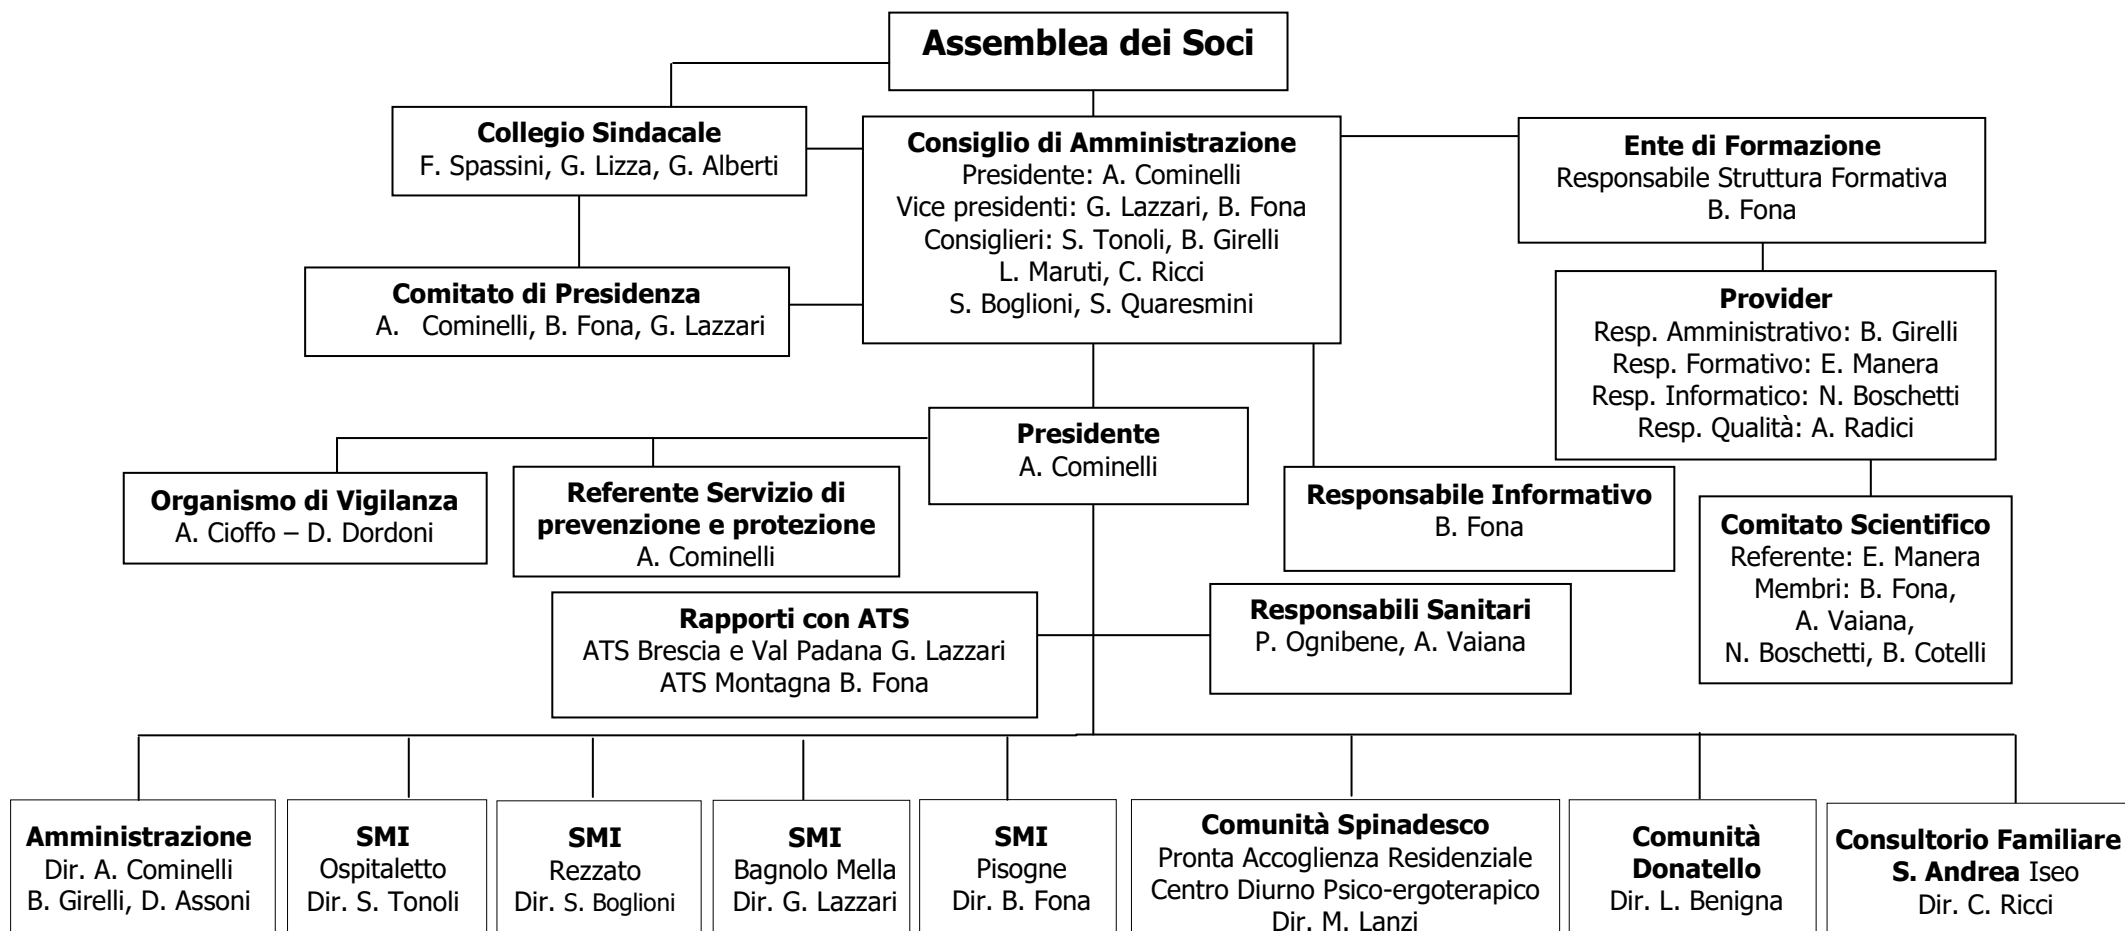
**Assemblea dei Soci**

**Collegio Sindacale**
F. Spassini, G. Lizza, G. Alberti

**Consiglio di Amministrazione**
Presidente: A. Cominelli
Vice presidenti: G. Lazzari, B. Fona
Consiglieri: S. Tonoli, B. Girelli
L. Maruti, C. Ricci
S. Boglioni, S. Quaresmini

**Ente di Formazione**
Responsabile Struttura Formativa
B. Fona

**Comitato di Presidenza**
A. Cominelli, B. Fona, G. Lazzari

**Provider**
Resp. Amministrativo: B. Girelli
Resp. Formativo: E. Manera
Resp. Informatico: N. Boschetti
Resp. Qualità: A. Radici

**Presidente**
A. Cominelli

**Organismo di Vigilanza**
A. Cioffo – D. Dordoni

**Referente Servizio di prevenzione e protezione**
A. Cominelli

**Responsabile Informativo**
B. Fona

**Comitato Scientifico**
Referente: E. Manera
Membri: B. Fona,
A. Vaiana,
N. Boschetti, B. Cotelli

**Rapporti con ATS**
ATS Brescia e Val Padana G. Lazzari
ATS Montagna B. Fona

**Responsabili Sanitari**
P. Ognibene, A. Vaiana

**Amministrazione**
Dir. A. Cominelli
B. Girelli, D. Assoni

**SMI**
Ospitaletto
Dir. S. Tonoli

**SMI**
Rezzato
Dir. S. Boglioni

**SMI**
Bagnolo Mella
Dir. G. Lazzari

**SMI**
Pisogne
Dir. B. Fona

**Comunità Spinadesco**
Pronta Accoglienza Residenziale
Centro Diurno Psico-ergoterapico
Dir. M. Lanzi

**Comunità Donatello**
Dir. L. Benigna

**Consultorio Familiare S. Andrea** Iseo
Dir. C. Ricci